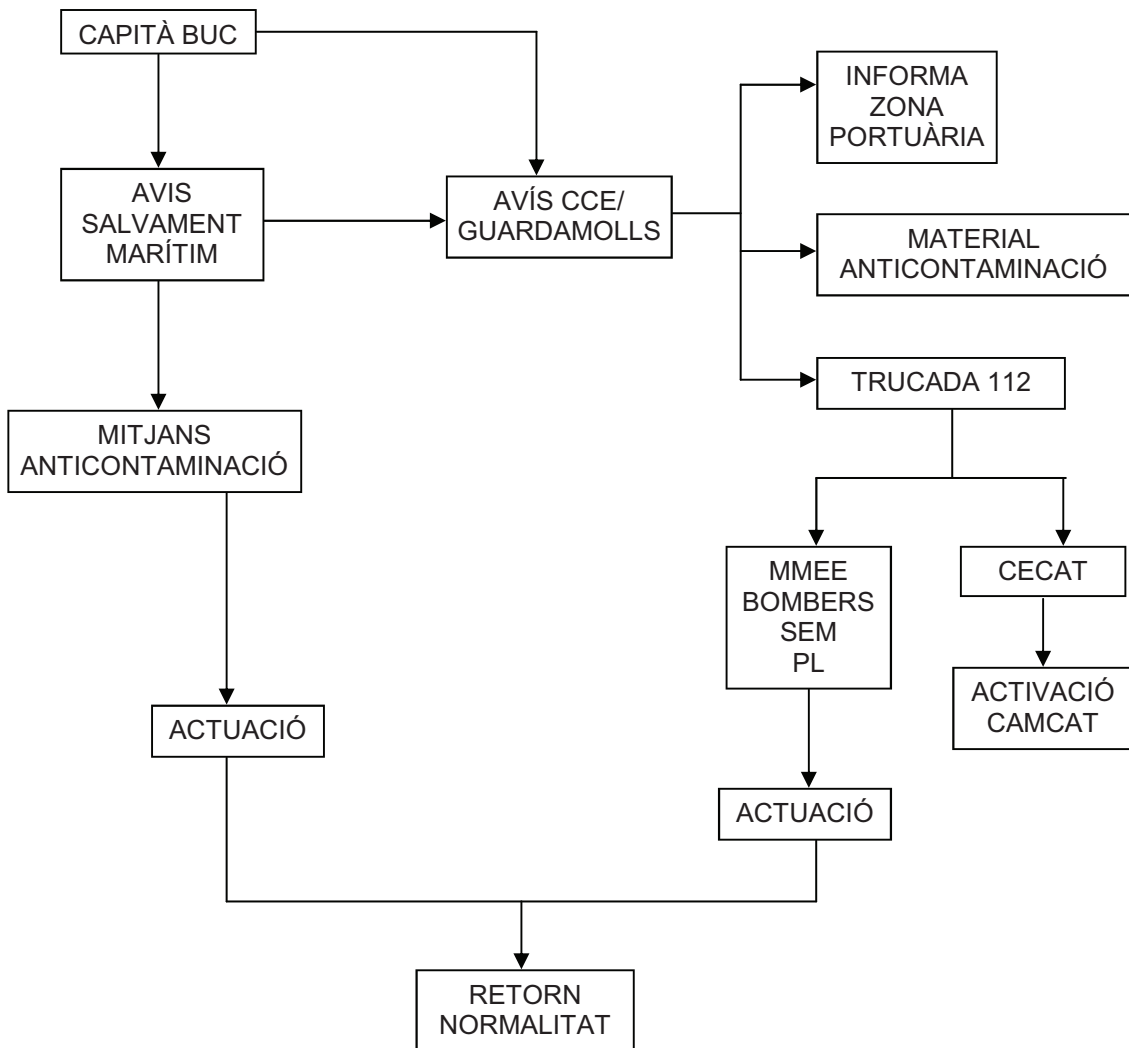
CAPITÀ BUC

AVIS SALVAMENT MARÍTIM

AVÍS CCE/ GUARDAMOLLS

INFORMA ZONA PORTUÀRIA

MATERIAL ANTICONTAMINACIÓ

TRUCADA 112

MITJANS ANTICONTAMINACIÓ

MMEE BOMBERS SEM PL

CECAT

ACTIVACIÓ CAMCAT

ACTUACIÓ

ACTUACIÓ

RETORN NORMALITAT